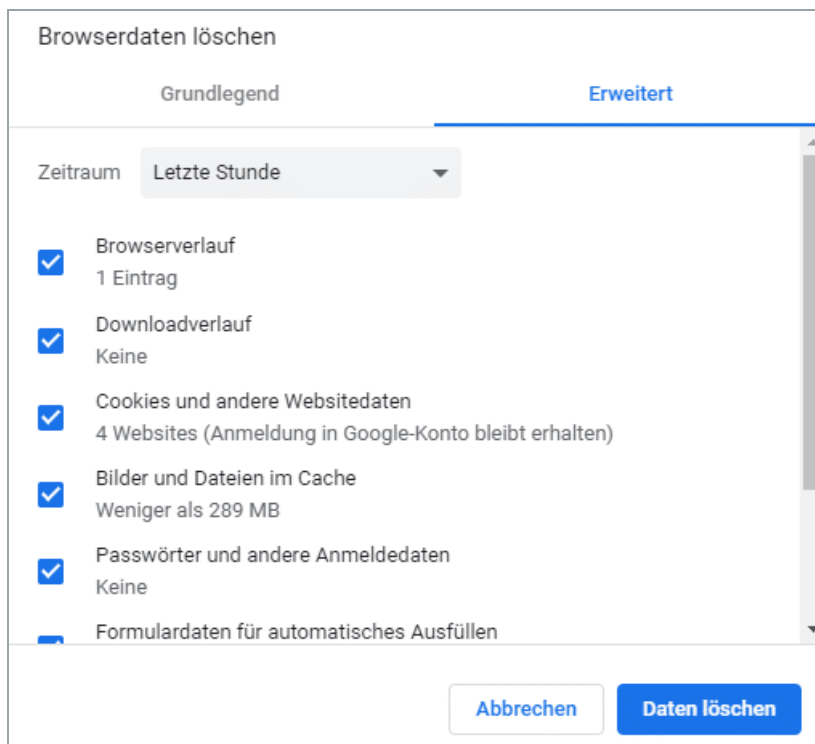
Browserdaten löschen

Grundlegend

Erweitert

Zeitraum

Letzte Stunde

Browserverlauf
1 Eintrag

Downloadverlauf
Keine

Cookies und andere Websitedaten
4 Websites (Anmeldung in Google-Konto bleibt erhalten)

Bilder und Dateien im Cache
Weniger als 289 MB

Passwörter und andere Anmeldedaten
Keine

Formulardaten für automatisches Ausfüllen

Abbrechen

Daten löschen